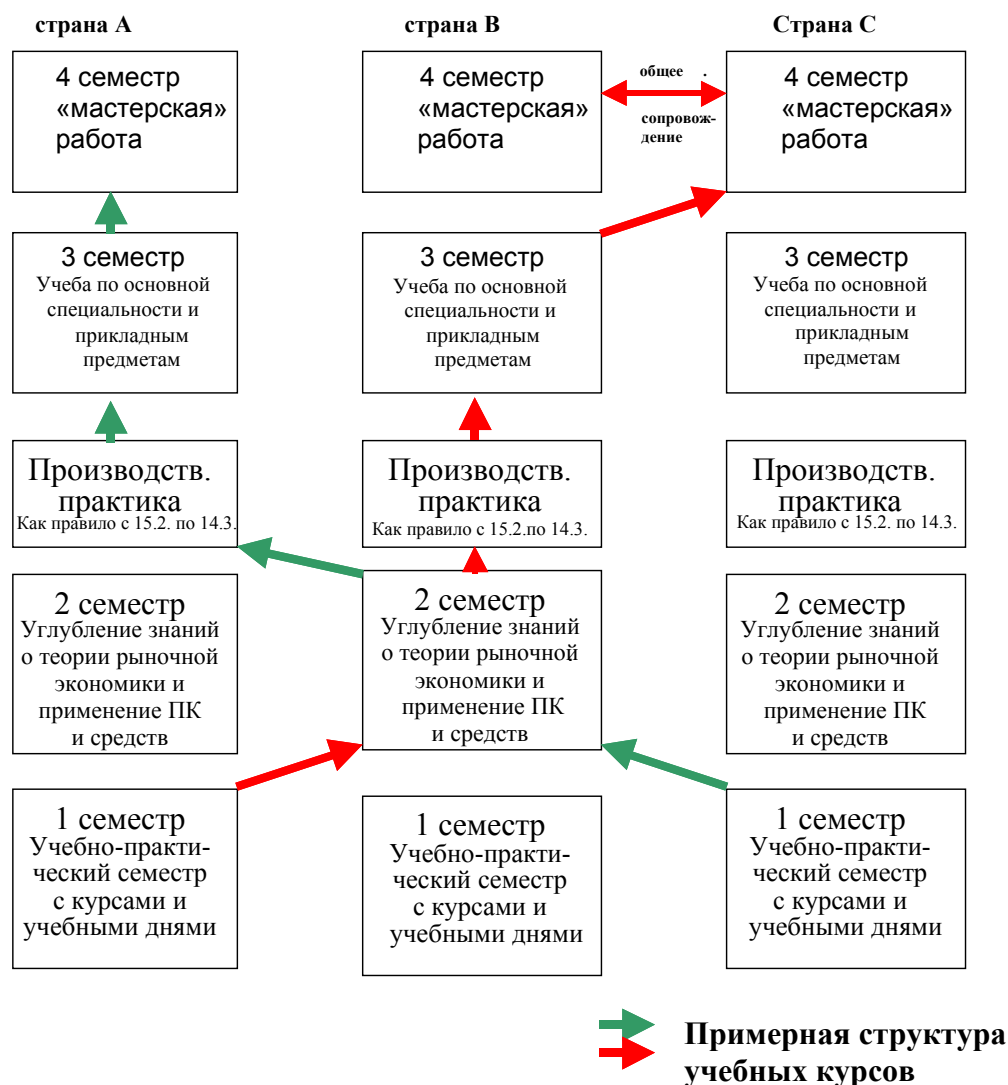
страна А

4 семестр «мастерская» работа

3 семестр Учеба по основной специальности и прикладным предметам

Производств. практика Как правило с 15.2. по 14.3.

2 семестр Углубление знаний о теории рыночной экономики и применение ПК и средств

1 семестр Учебно-практический семестр с курсами и учебными днями

страна В

4 семестр «мастерская» работа

общее . сопровождение

3 семестр Учеба по основной специальности и прикладным предметам

Производств. практика Как правило с 15.2.по 14.3.

2 семестр Углубление знаний о теории рыночной экономики и применение ПК и средств

1 семестр Учебно-практический семестр с курсами и учебными днями

Страна С

4 семестр «мастерская» работа

3 семестр Учеба по основной специальности и прикладным предметам

Производств. практика Как правило с 15.2. по 14.3.

2 семестр Углубление знаний о теории рыночной экономики и применение ПК и средств

1 семестр Учебно-практический семестр с курсами и учебными днями

Примерная структура учебных курсов